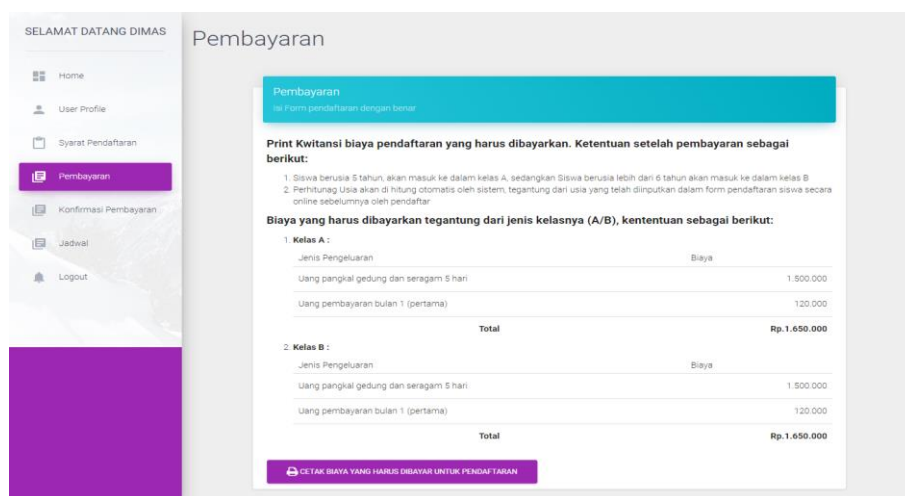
SELAMAT DATANG DIMAS

Home

User Profile

Syarat Pendaftaran

Pembayaran

Konfirmasi Pembayaran

Jadwal

Logout

Pembayaran

Pembayaran

Isi Form pendaftaran dengan benar

Print Kwitansi biaya pendaftaran yang harus dibayarkan. Ketentuan setelah pembayaran sebagai berikut:

1. Siswa berusia 5 tahun, akan masuk ke dalam kelas A, sedangkan Siswa berusia lebih dari 6 tahun akan masuk ke dalam kelas B
2. Perhitungan Usia akan di hitung otomatis oleh sistem, tegantung dari usia yang telah diinputkan dalam form pendaftaran siswa secara online sebelumnya oleh pendaftar

Biaya yang harus dibayarkan tegantung dari jenis kelasnya (A/B), kententuan sebagai berikut:

1. Kelas A :

| Jenis Pengeluaran | Biaya |
|---|---|
| Uang pangkal gedung dan seragam 5 hari | 1.500.000 |
| Uang pembayaran bulan 1 (pertama) | 120.000 |
| Total | Rp.1.650.000 |

2. Kelas B :

| Jenis Pengeluaran | Biaya |
|---|---|
| Uang pangkal gedung dan seragam 5 hari | 1.500.000 |
| Uang pembayaran bulan 1 (pertama) | 120.000 |
| Total | Rp.1.650.000 |

CETAK BIAYA YANG HARUS DIBAYAR UNTUK PENDAFTARAN